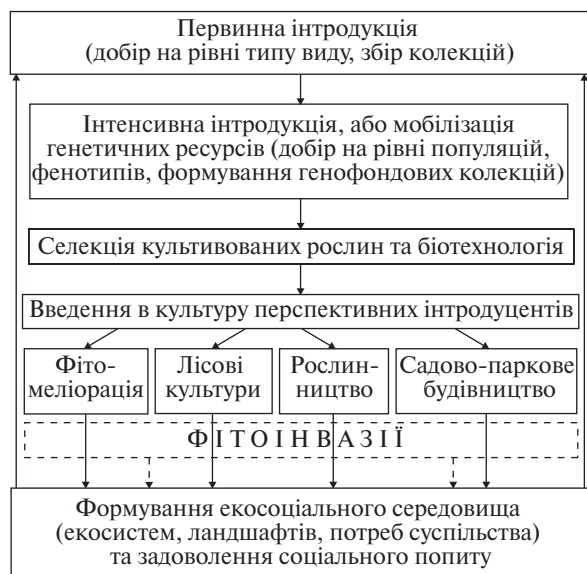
Первинна інтродукція
(добір на рівні типу виду, збір колекцій)

Інтенсивна інтродукція, або мобілізація генетичних ресурсів (добір на рівні популяцій, фенотипів, формування генофондових колекцій)

Селекція культивованих рослин та біотехнологія

Введення в культуру перспективних інтродуцентів

Фіто-
меліорація

Лісові
культури

Рослин-
ництво

Садово-паркове
будівництво

ФІТОІНВАЗІЇ

Формування екосоціального середовища
(екосистем, ландшафтів, потреб суспільства)
та задоволення соціального попиту